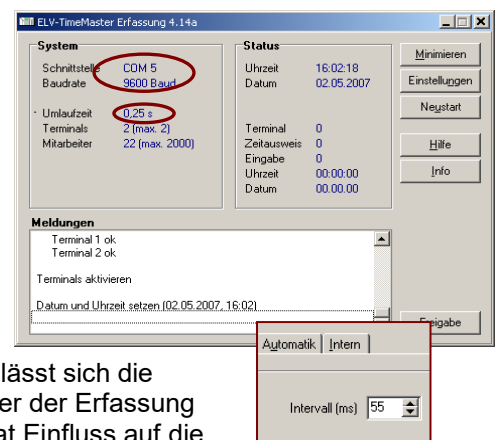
ELV-TimeMaster Erfassung 4.14a

System

Schnittstelle COM 5
Baudrate 9600 Baud

Umlaufzeit 0,25 s
Terminals 2 (max. 2)
Mitarbeiter 22 (max. 2000)

Status

Uhrzeit 16:02:18
Datum 02.05.2007

Terminal 0
Zeitausweis 0
Eingabe 0
Uhrzeit 00:00:00
Datum 00.00.00

Minimieren
Einstellungen
Neustart
Hilfe
Info

Meldungen

Terminal 1 ok
Terminal 2 ok

Terminals aktivieren

Datum und Uhrzeit setzen (02.05.2007, 16:02)

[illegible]gabe

Automatik | Intern

Intervall (ms) 55

lässt sich die
er der Erfassung
at Einfluss auf die